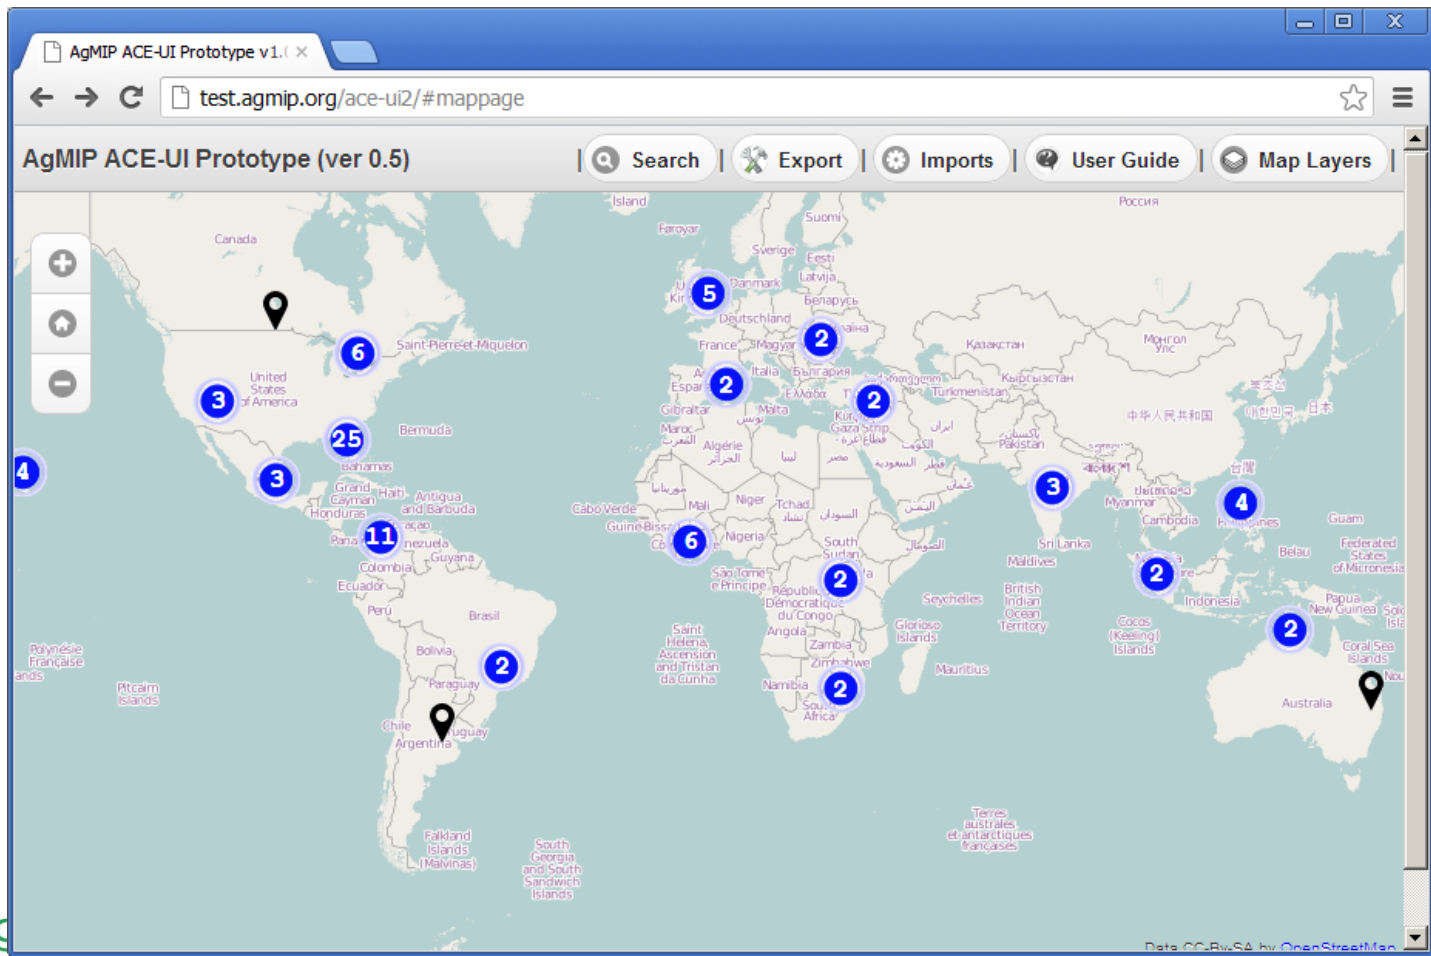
AgMIP ACE-UI Prototype v1.(

test.agmip.org/ace-ui2/#mappage

AgMIP ACE-UI Prototype (ver 0.5)

Search | Export | Imports | User Guide | Map Layers

Island
Faroyar
Suomi
Россия
Sverige
Eesti
Latvija
Danmark
Беларусь
Deutschland
France
Magyar
Italia
България
Ελλάδα
Gibraltar
Malta
Maroc
Algérie
Казакстан
Монгол Улс
Кыргызстан
Turkmenistan
中华人民共和国
Pakistan
대한민국
日本
台灣
Canada
United States of America
Saint-Pierre-et-Miquelon
Bermuda
Bahamas
Grand Cayman
Haiti
Antigua and Barbuda
Honduras
Panama
Venezuela
Guyana
Colombia
Ecuador
Perú
Brasil
Bolivia
Paraguay
Chile
Argentina
Uruguay
Polynésie Française
Pitcairn Islands
Falkland Islands (Malvinas)
South Georgia and South Sandwich Islands
Cabo Verde
Mali
Niger
Tchad
Nigeria
South Sudan
São Tomé e Príncipe
République Démocratique du Congo
Angola
Zambia
Zimbabwe
Namibia
South Africa
Saint Helena, Ascension and Tristan da Cunha
Seychelles
Glorioso Islands
Mauritius
Sri Lanka
Maldives
British Indian Ocean Territory
Myanmar
Cambodia
Philippines
Guam
Belau
Federated States of Micronesia
Indonesia
Papua New Guinea
Cocos (Keeling) Islands
Coral Sea Islands
Australia
Terres australes et antarctiques françaises

4
6
3
25
3
11
2
5
2
2
2
6
2
2
3
4
2
2

Data CC-By-SA by OpenStreetMap